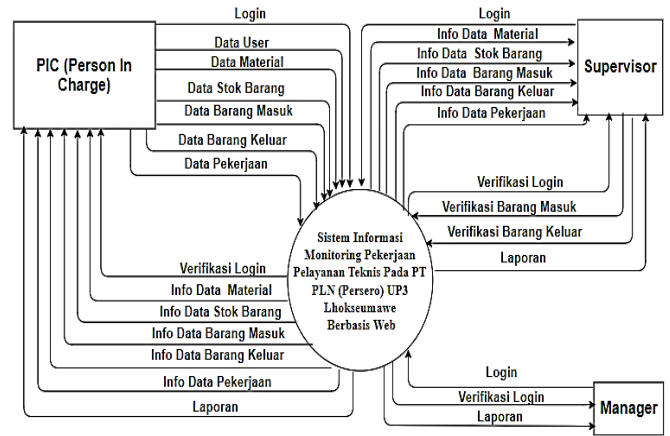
PIC (Person In Charge)

Login
Data User
Data Material
Data Stok Barang
Data Barang Masuk
Data Barang Keluar
Data Pekerjaan

Login
Info Data Material
Info Data Stok Barang
Info Data Barang Masuk
Info Data Barang Keluar
Info Data Pekerjaan

Supervisor

Verifikasi Login
Verifikasi Barang Masuk
Verifikasi Barang Keluar
Laporan

Sistem Informasi Monitoring Pekerjaan Pelayanan Teknis Pada PT PLN (Persero) UP3 Lhokseumawe Berbasis Web

Verifikasi Login
Info Data Material
Info Data Stok Barang
Info Data Barang Masuk
Info Data Barang Keluar
Info Data Pekerjaan
Laporan

Login
Verifikasi Login
Laporan

Manager